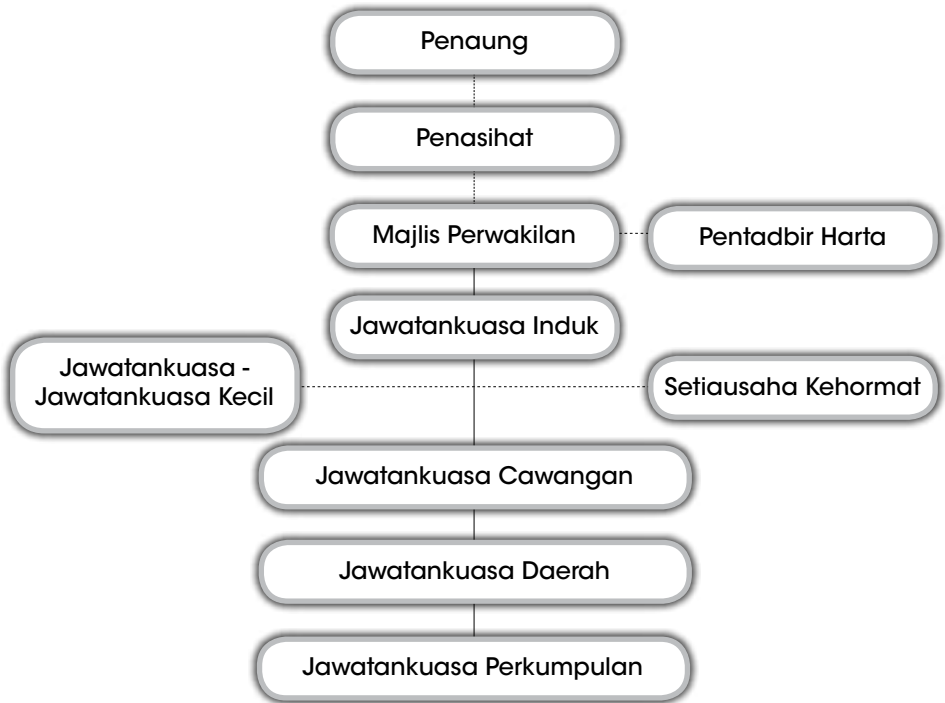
Penaung

Penasihat

Majlis Perwakilan

Pentadbir Harta

Jawatankuasa Induk

Jawatankuasa - Jawatankuasa Kecil

Setiausaha Kehormat

Jawatankuasa Cawangan

Jawatankuasa Daerah

Jawatankuasa Perkumpulan